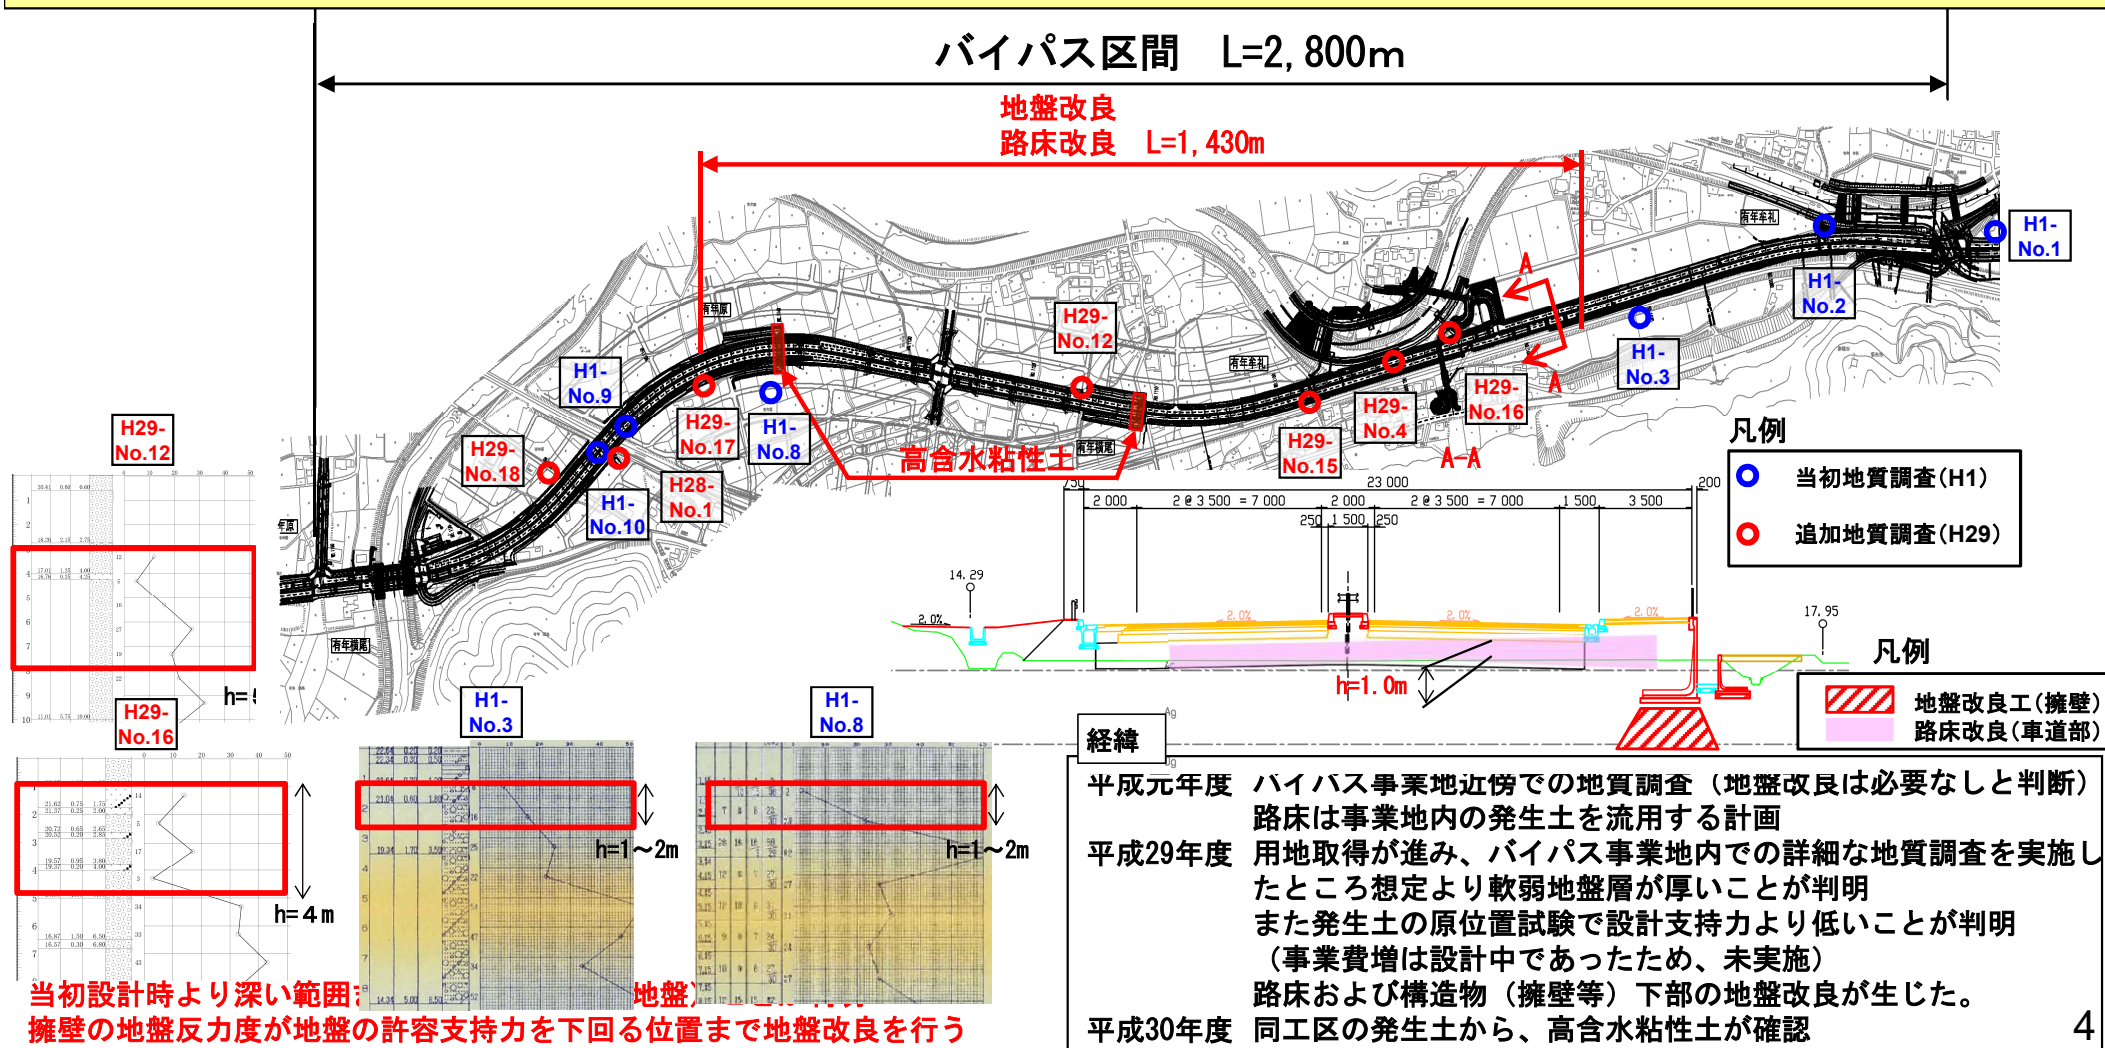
バイパス区間　L=2,800m

地盤改良
路床改良　L=1,430m

H1-No.1
H1-No.2
H1-No.3
H29-No.16
A
A
A-A
H29-No.4
H29-No.15
H29-No.12
高含水粘性土
H1-No.8
H29-No.17
H1-No.9
H29-No.18
H28-No.1
H1-No.10
有年牟礼
有年原
有年横尾

凡例
当初地質調査(H1)
追加地質調査(H29)

23 000
750　2 000　2＠3 500 = 7 000　2 000　2＠3 500 = 7 000　1 500　3 500　200
250　1 500　250
14.29
17.95
2.0%　2.0%　2.0%　2.0%
h=1.0m

凡例
地盤改良工(擁壁)
路床改良(車道部)

H29-No.12
h=5
H29-No.16
h=4m
H1-No.3
h=1～2m
H1-No.8
h=1～2m

経緯
平成元年度　バイパス事業地近傍での地質調査（地盤改良は必要なしと判断）
路床は事業地内の発生土を流用する計画
平成29年度　用地取得が進み、バイパス事業地内での詳細な地質調査を実施し
たところ想定より軟弱地盤層が厚いことが判明
また発生土の原位置試験で設計支持力より低いことが判明
（事業費増は設計中であったため、未実施）
路床および構造物（擁壁等）下部の地盤改良が生じた。
平成30年度　同工区の発生土から、高含水粘性土が確認

当初設計時より深い範囲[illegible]地盤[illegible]
擁壁の地盤反力度が地盤の許容支持力を下回る位置まで地盤改良を行う

4